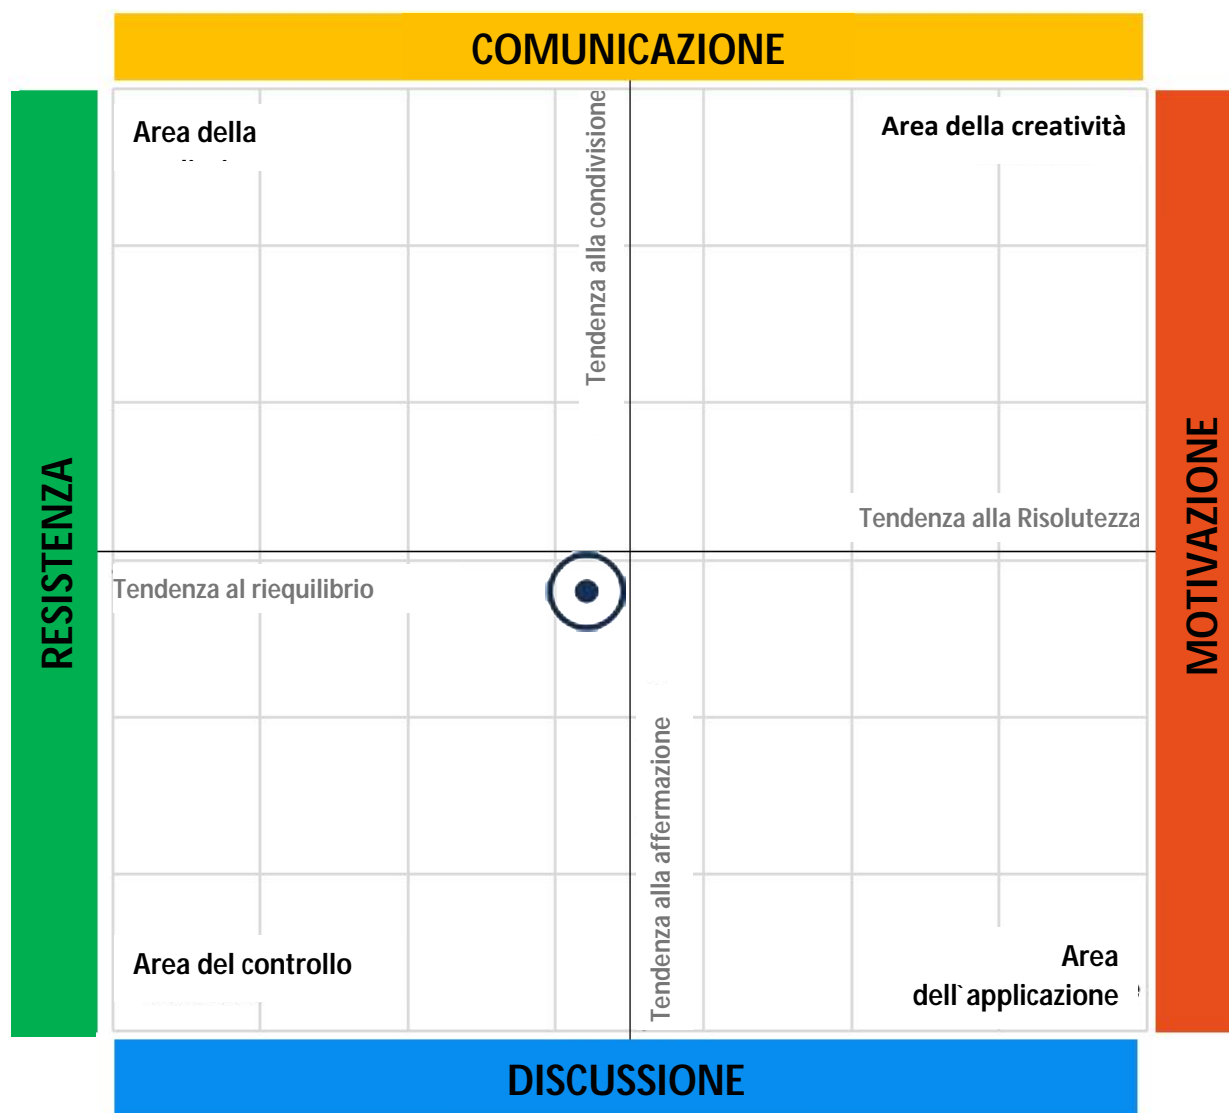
COMUNICAZIONE

RESISTENZA

MOTIVAZIONE

Area della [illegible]

Tendenza alla condivisione

Area della creatività

Tendenza alla Risolutezza

Tendenza al riequilibrio

Tendenza alla affermazione

Area del controllo

Area dell`applicazione

DISCUSSIONE